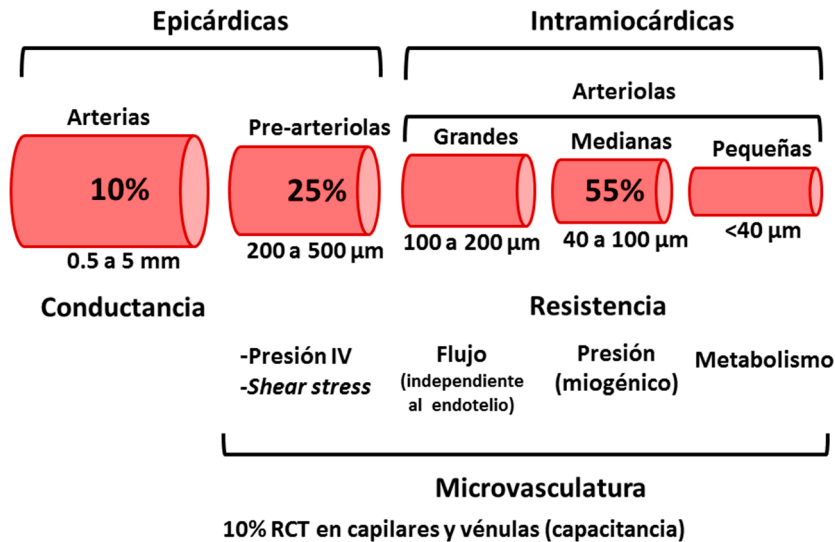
Epicárdicas

Intramiocárdicas

Arteriolas

Arterias

10%

0.5 a 5 mm

Pre-arteriolas

25%

200 a 500 µm

Grandes

100 a 200 µm

Medianas

55%

40 a 100 µm

Pequeñas

<40 µm

Conductancia

Resistencia

-Presión IV
-*Shear stress*

Flujo
(independiente al endotelio)

Presión
(miogénico)

Metabolismo

Microvasculatura

10% RCT en capilares y vénulas (capacitancia)